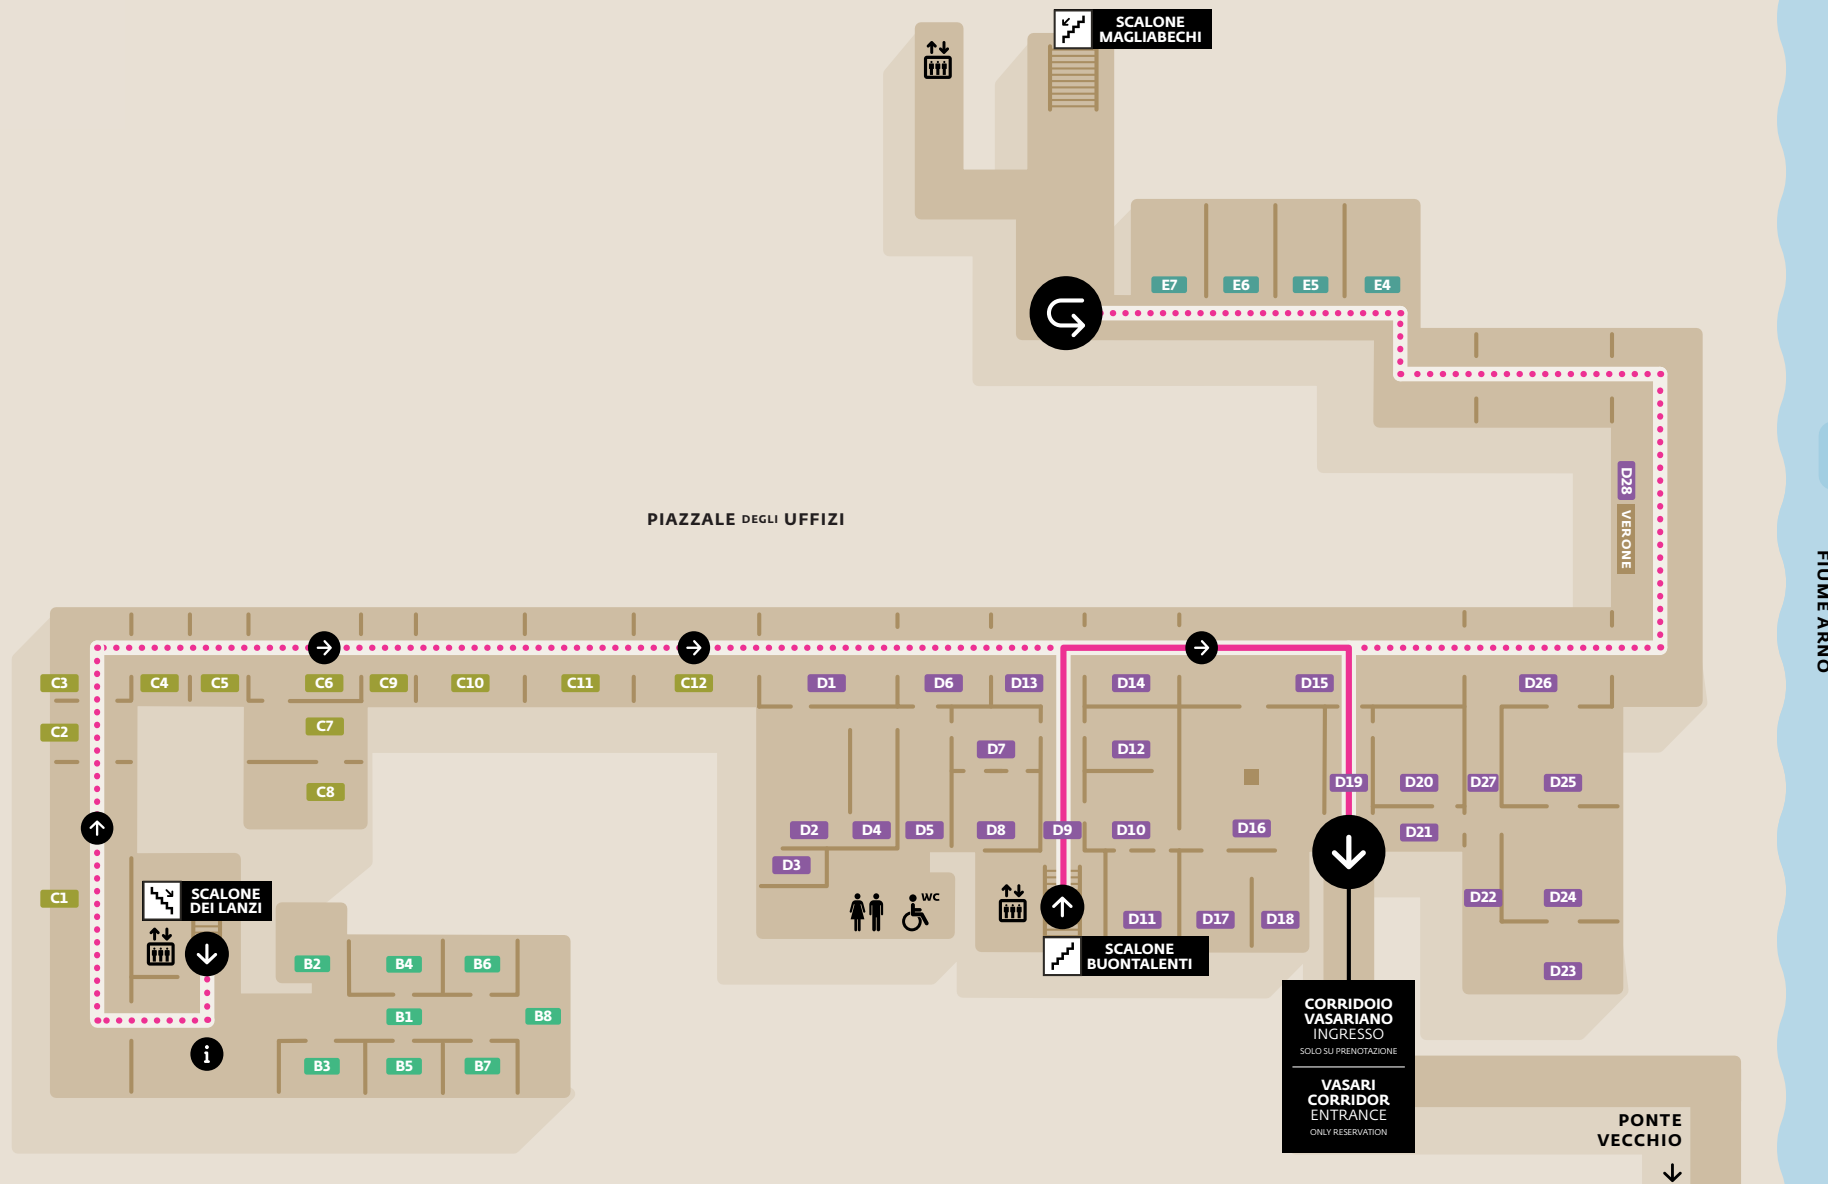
SCALONE MAGLIABECHI

E7 E6 E5 E4

D28 VERONE

FIUME ARNO

PIAZZALE DEGLI UFFIZI

C3 C4 C5 C6 C9 C10 C11 C12 D1 D6 D13 D14 D15 D26

C2 C7 D7 D12 D19 D20 D27 D25

C8 D2 D4 D5 D8 D9 D10 D16 D21

D3 D22 D24

C1

SCALONE DEI LANZI

WC

D11 D17 D18

SCALONE BUONTALENTI

B2 B4 B6

B1 B8

B3 B5 B7

D23

CORRIDOIO VASARIANO INGRESSO
SOLO SU PRENOTAZIONE

VASARI CORRIDOR ENTRANCE
ONLY RESERVATION

PONTE VECCHIO